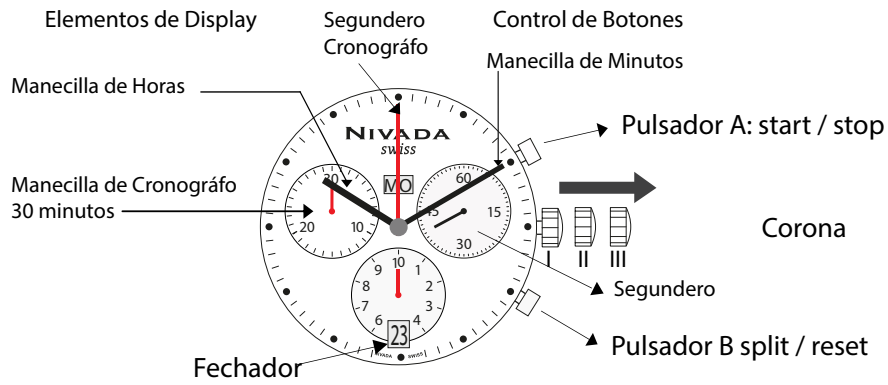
Elementos de Display

Segundero Cronográfo

Control de Botones

Manecilla de Minutos

Manecilla de Horas

NIVADA
swiss

Pulsador A: start / stop

Manecilla de Cronográfo 30 minutos

30
20
10
MO
60
45
15
30

I II III

Corona

10
9
8
7
6
1
2
3
4
23

Segundero

NIVADA SWISS

Fechador

Pulsador B split / reset